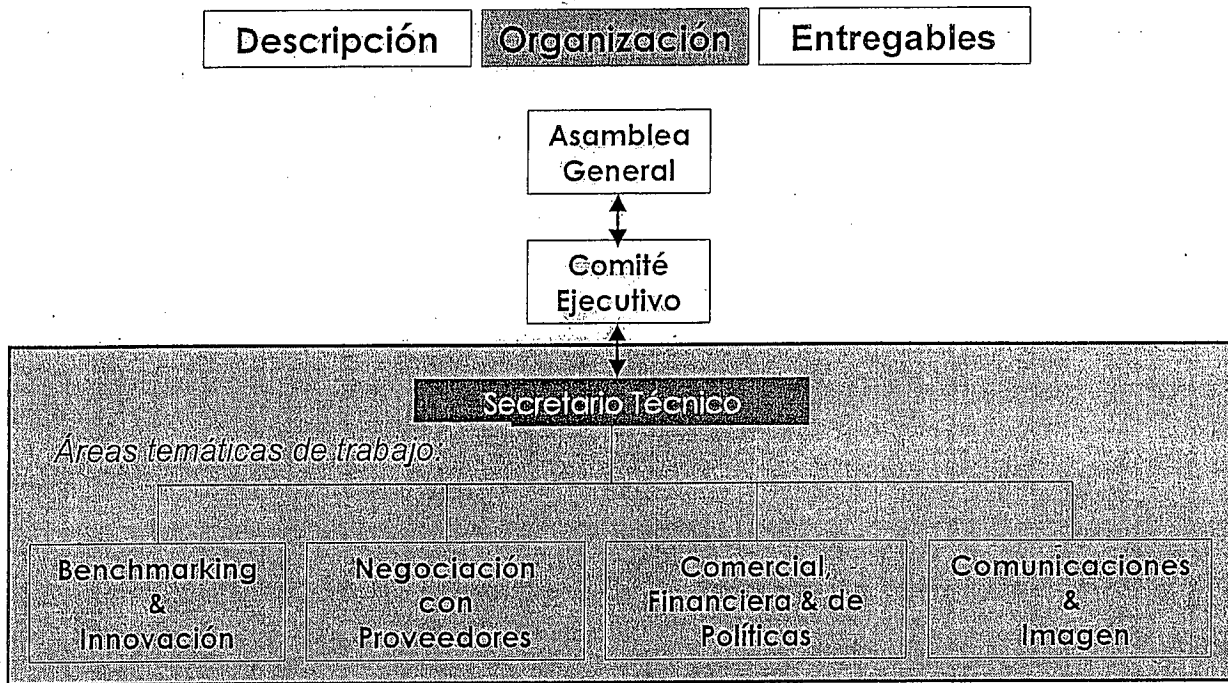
Descripción Organización Entregables

Asamblea General

Comité Ejecutivo

Secretario Técnico

Áreas temáticas de trabajo:

Benchmarking & Innovación

Negociación con Proveedores

Comercial, Financiera & de Políticas

Comunicaciones & Imagen